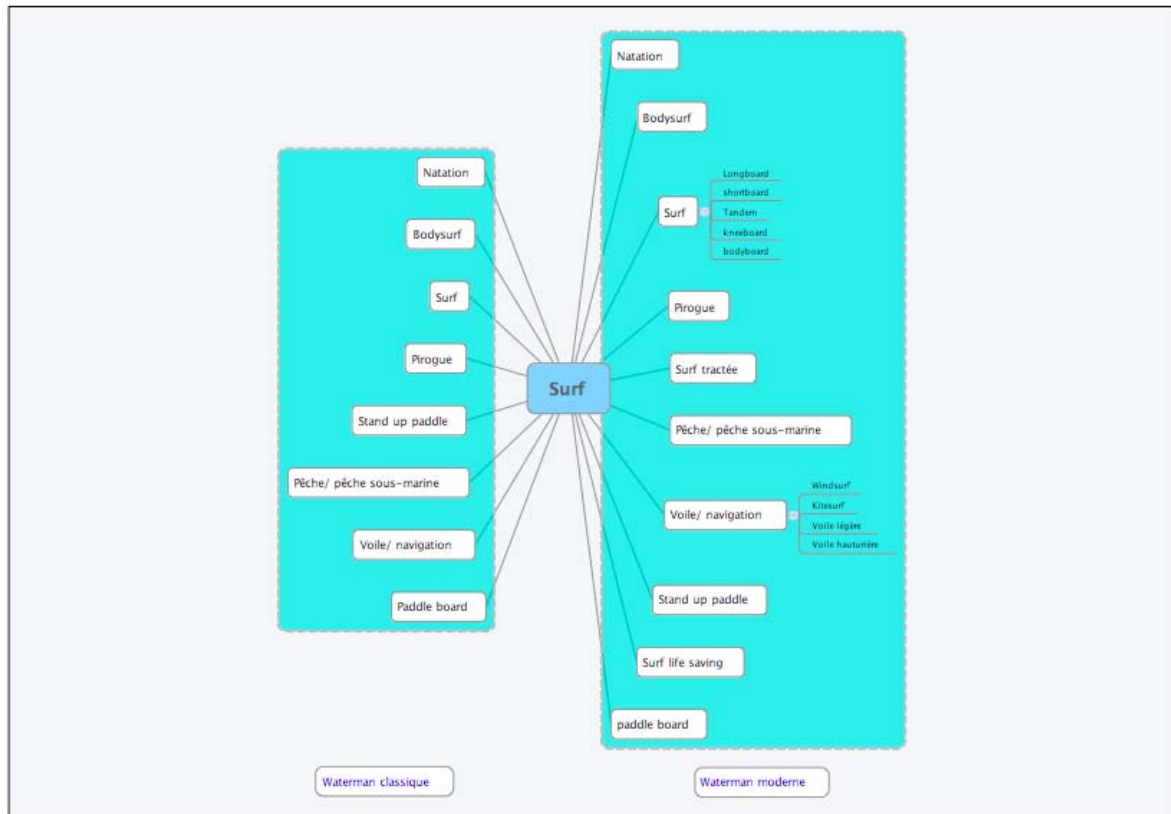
Surf

Natation

Bodysurf

Surf

Pirogue

Stand up paddle

Pêche/ pêche sous-marine

Voile/ navigation

Paddle board

Natation

Bodysurf

Surf

Longboard

shortboard

Tandem

kneeboard

bodyboard

Pirogue

Surf tractée

Pêche/ pêche sous-marine

Voile/ navigation

Windsurf

Kitesurf

Voile légère

Voile hauturière

Stand up paddle

Surf life saving

paddle board

Waterman classique

Waterman moderne